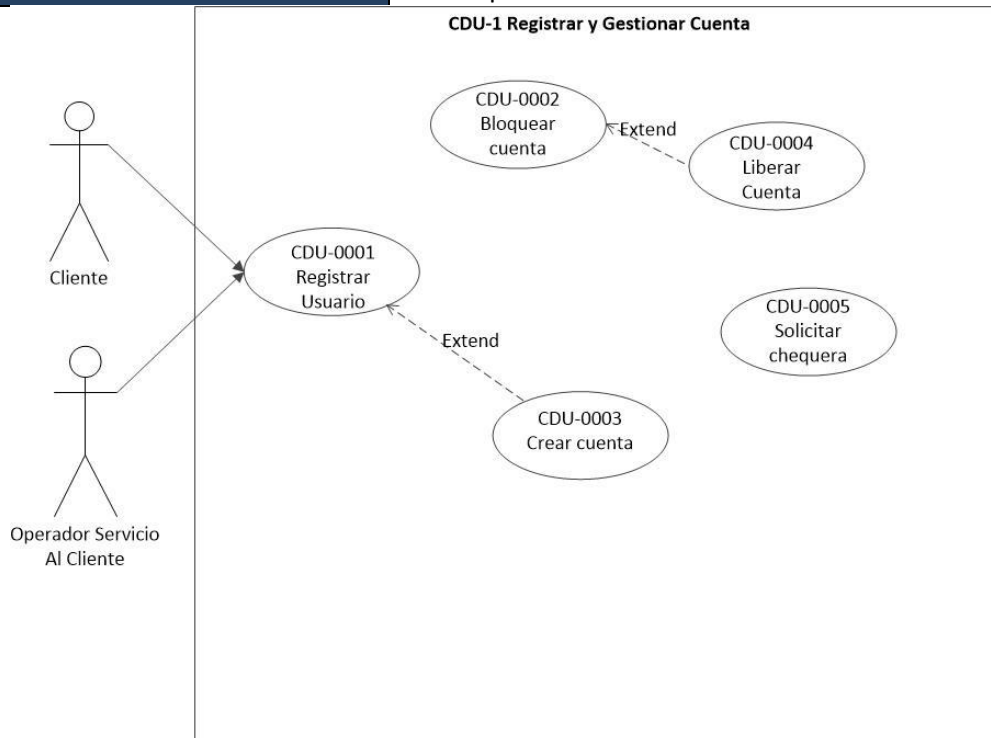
CDU-1 Registrar y Gestionar Cuenta

CDU-0002
Bloquear
cuenta

Extend

CDU-0004
Liberar
Cuenta

Cliente

CDU-0001
Registrar
Usuario

CDU-0005
Solicitar
chequera

Extend

CDU-0003
Crear cuenta

Operador Servicio
Al Cliente